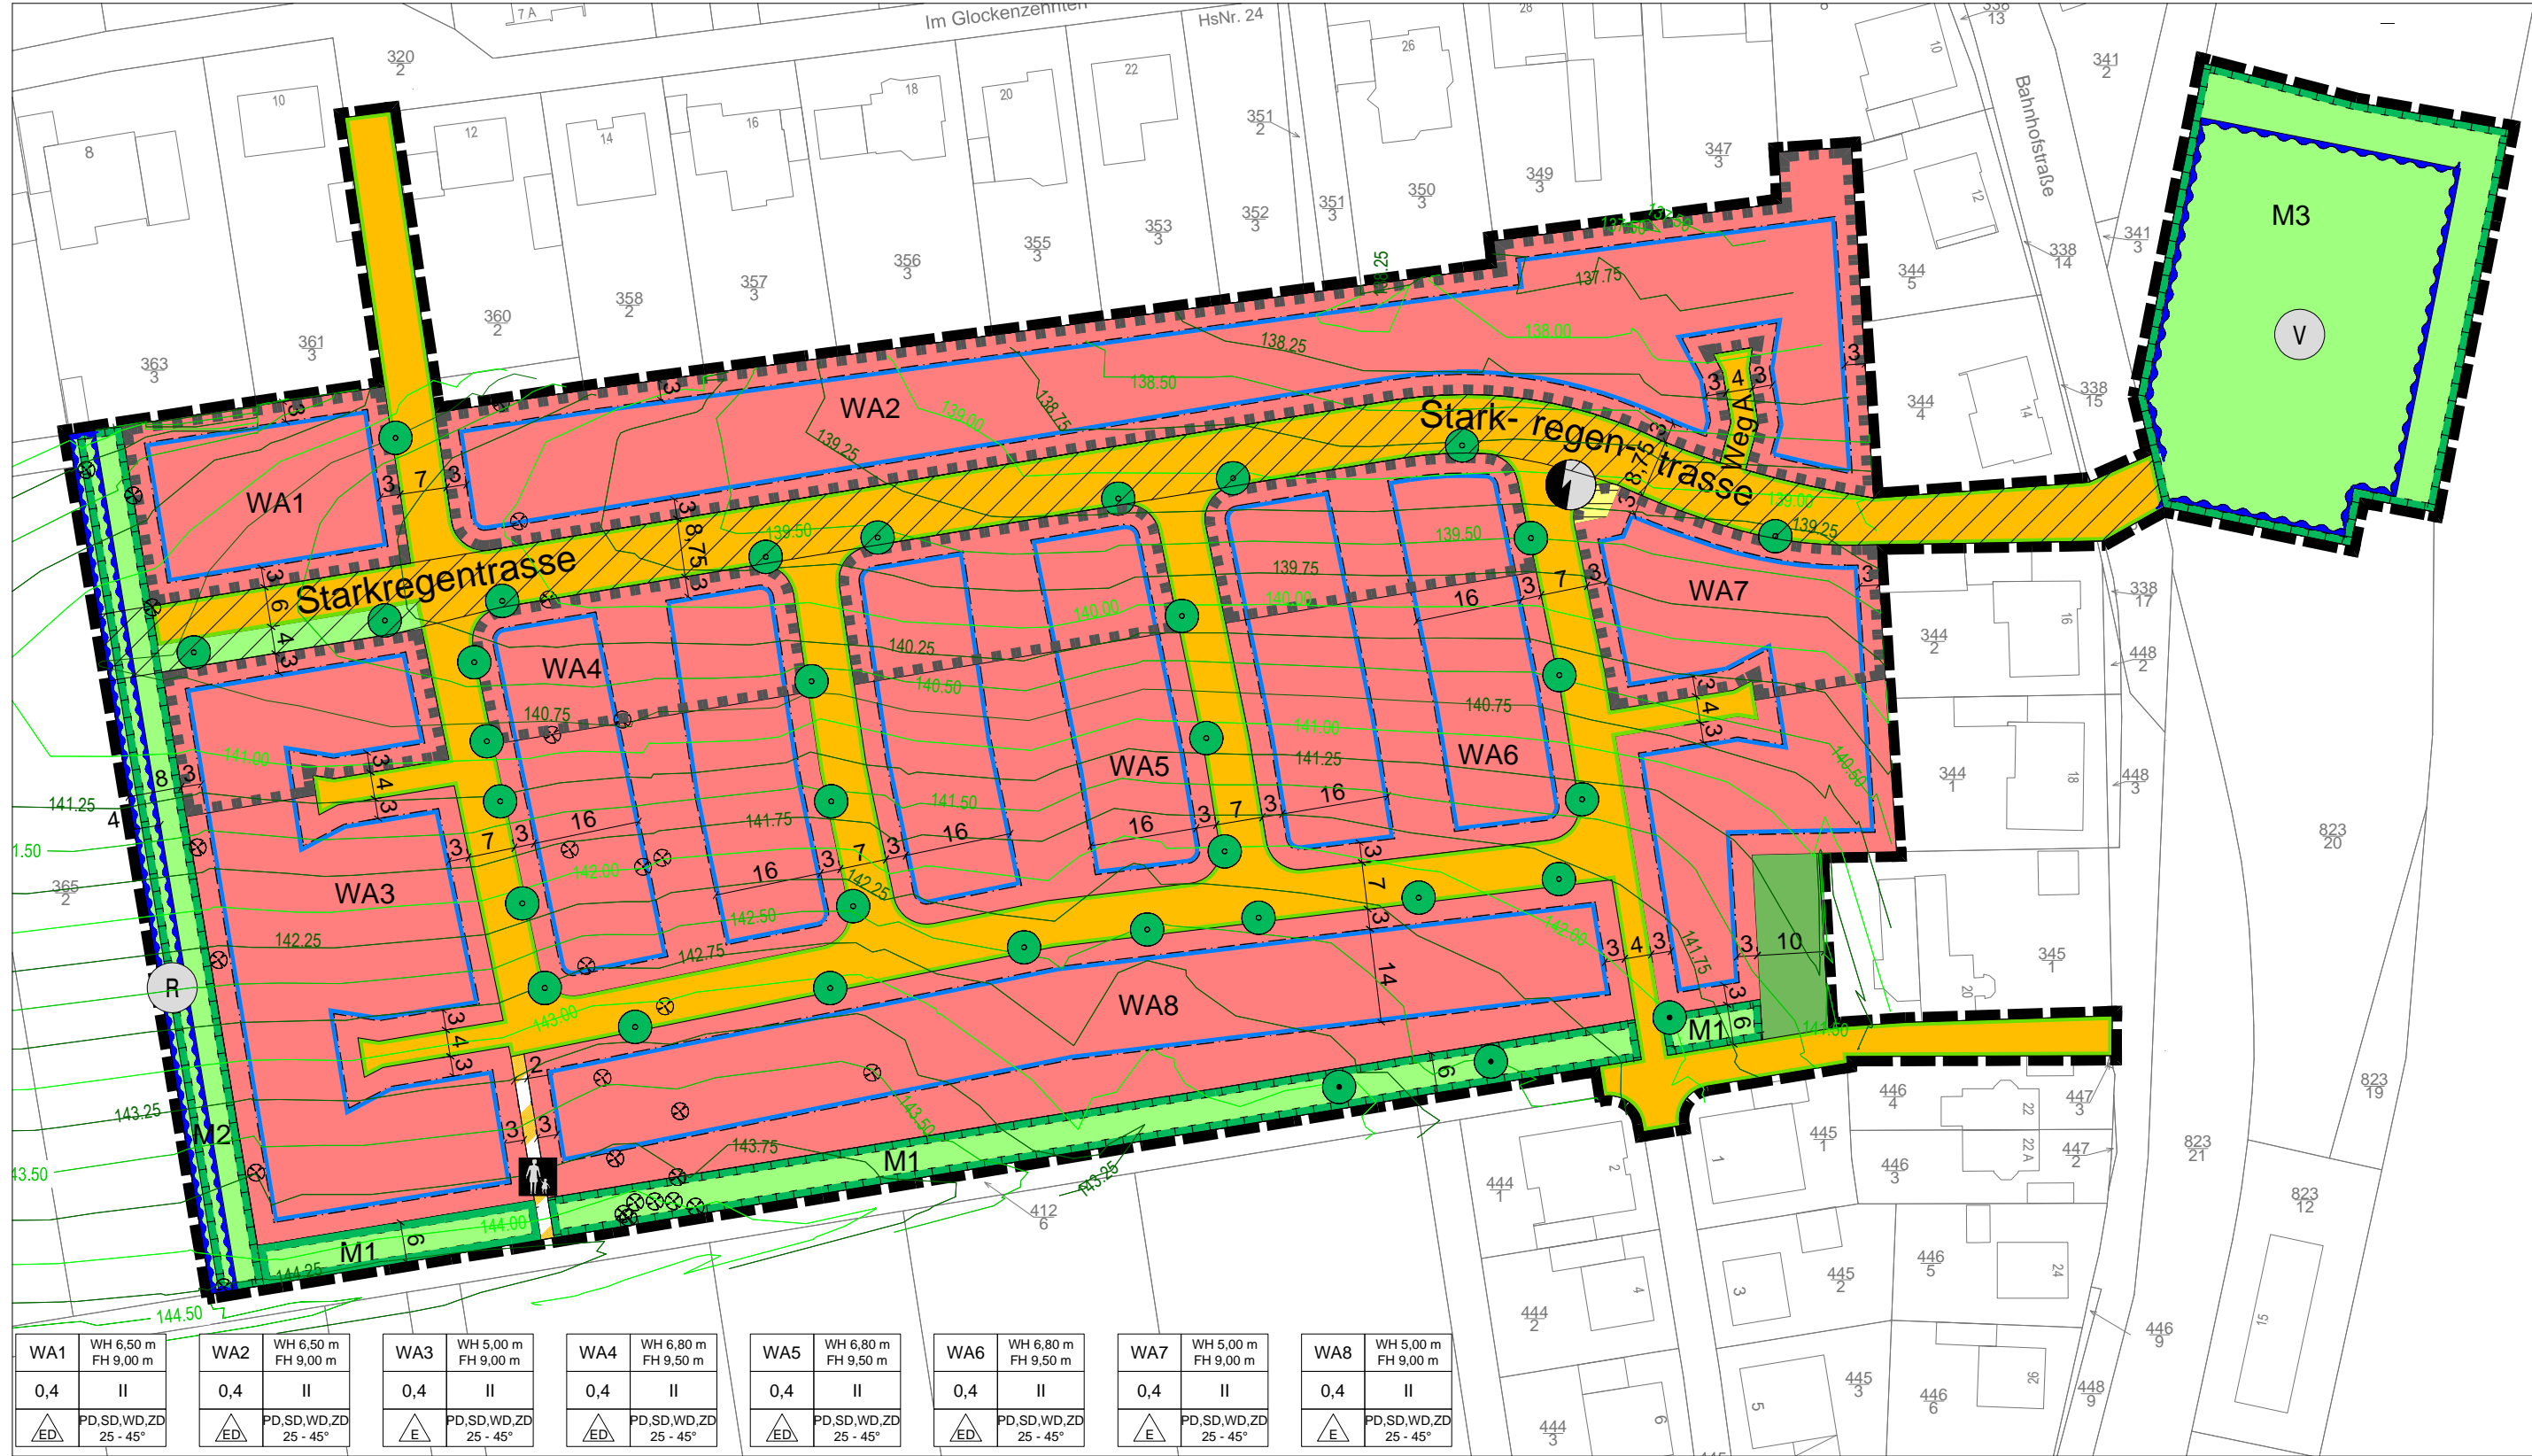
Im Glockenzehnten
HsNr. 24
Bahnhofstraße

WA1
WA2
WA3
WA4
WA5
WA6
WA7
WA8
M1
M1
M1
M2
M3
V
R
Starkregentrasse
Stark- regen- trasse
Weg A

| WA1 | WH 6,50 m FH 9,00 m |
|---|---|
| 0,4 | II |
| ED | PD,SD,WD,ZD 25 - 45° |

| WA2 | WH 6,50 m FH 9,00 m |
|---|---|
| 0,4 | II |
| ED | PD,SD,WD,ZD 25 - 45° |

| WA3 | WH 5,00 m FH 9,00 m |
|---|---|
| 0,4 | II |
| E | PD,SD,WD,ZD 25 - 45° |

| WA4 | WH 6,80 m FH 9,50 m |
|---|---|
| 0,4 | II |
| ED | PD,SD,WD,ZD 25 - 45° |

| WA5 | WH 6,80 m FH 9,50 m |
|---|---|
| 0,4 | II |
| ED | PD,SD,WD,ZD 25 - 45° |

| WA6 | WH 6,80 m FH 9,50 m |
|---|---|
| 0,4 | II |
| ED | PD,SD,WD,ZD 25 - 45° |

| WA7 | WH 5,00 m FH 9,00 m |
|---|---|
| 0,4 | II |
| E | PD,SD,WD,ZD 25 - 45° |

| WA8 | WH 5,00 m FH 9,00 m |
|---|---|
| 0,4 | II |
| E | PD,SD,WD,ZD 25 - 45° |